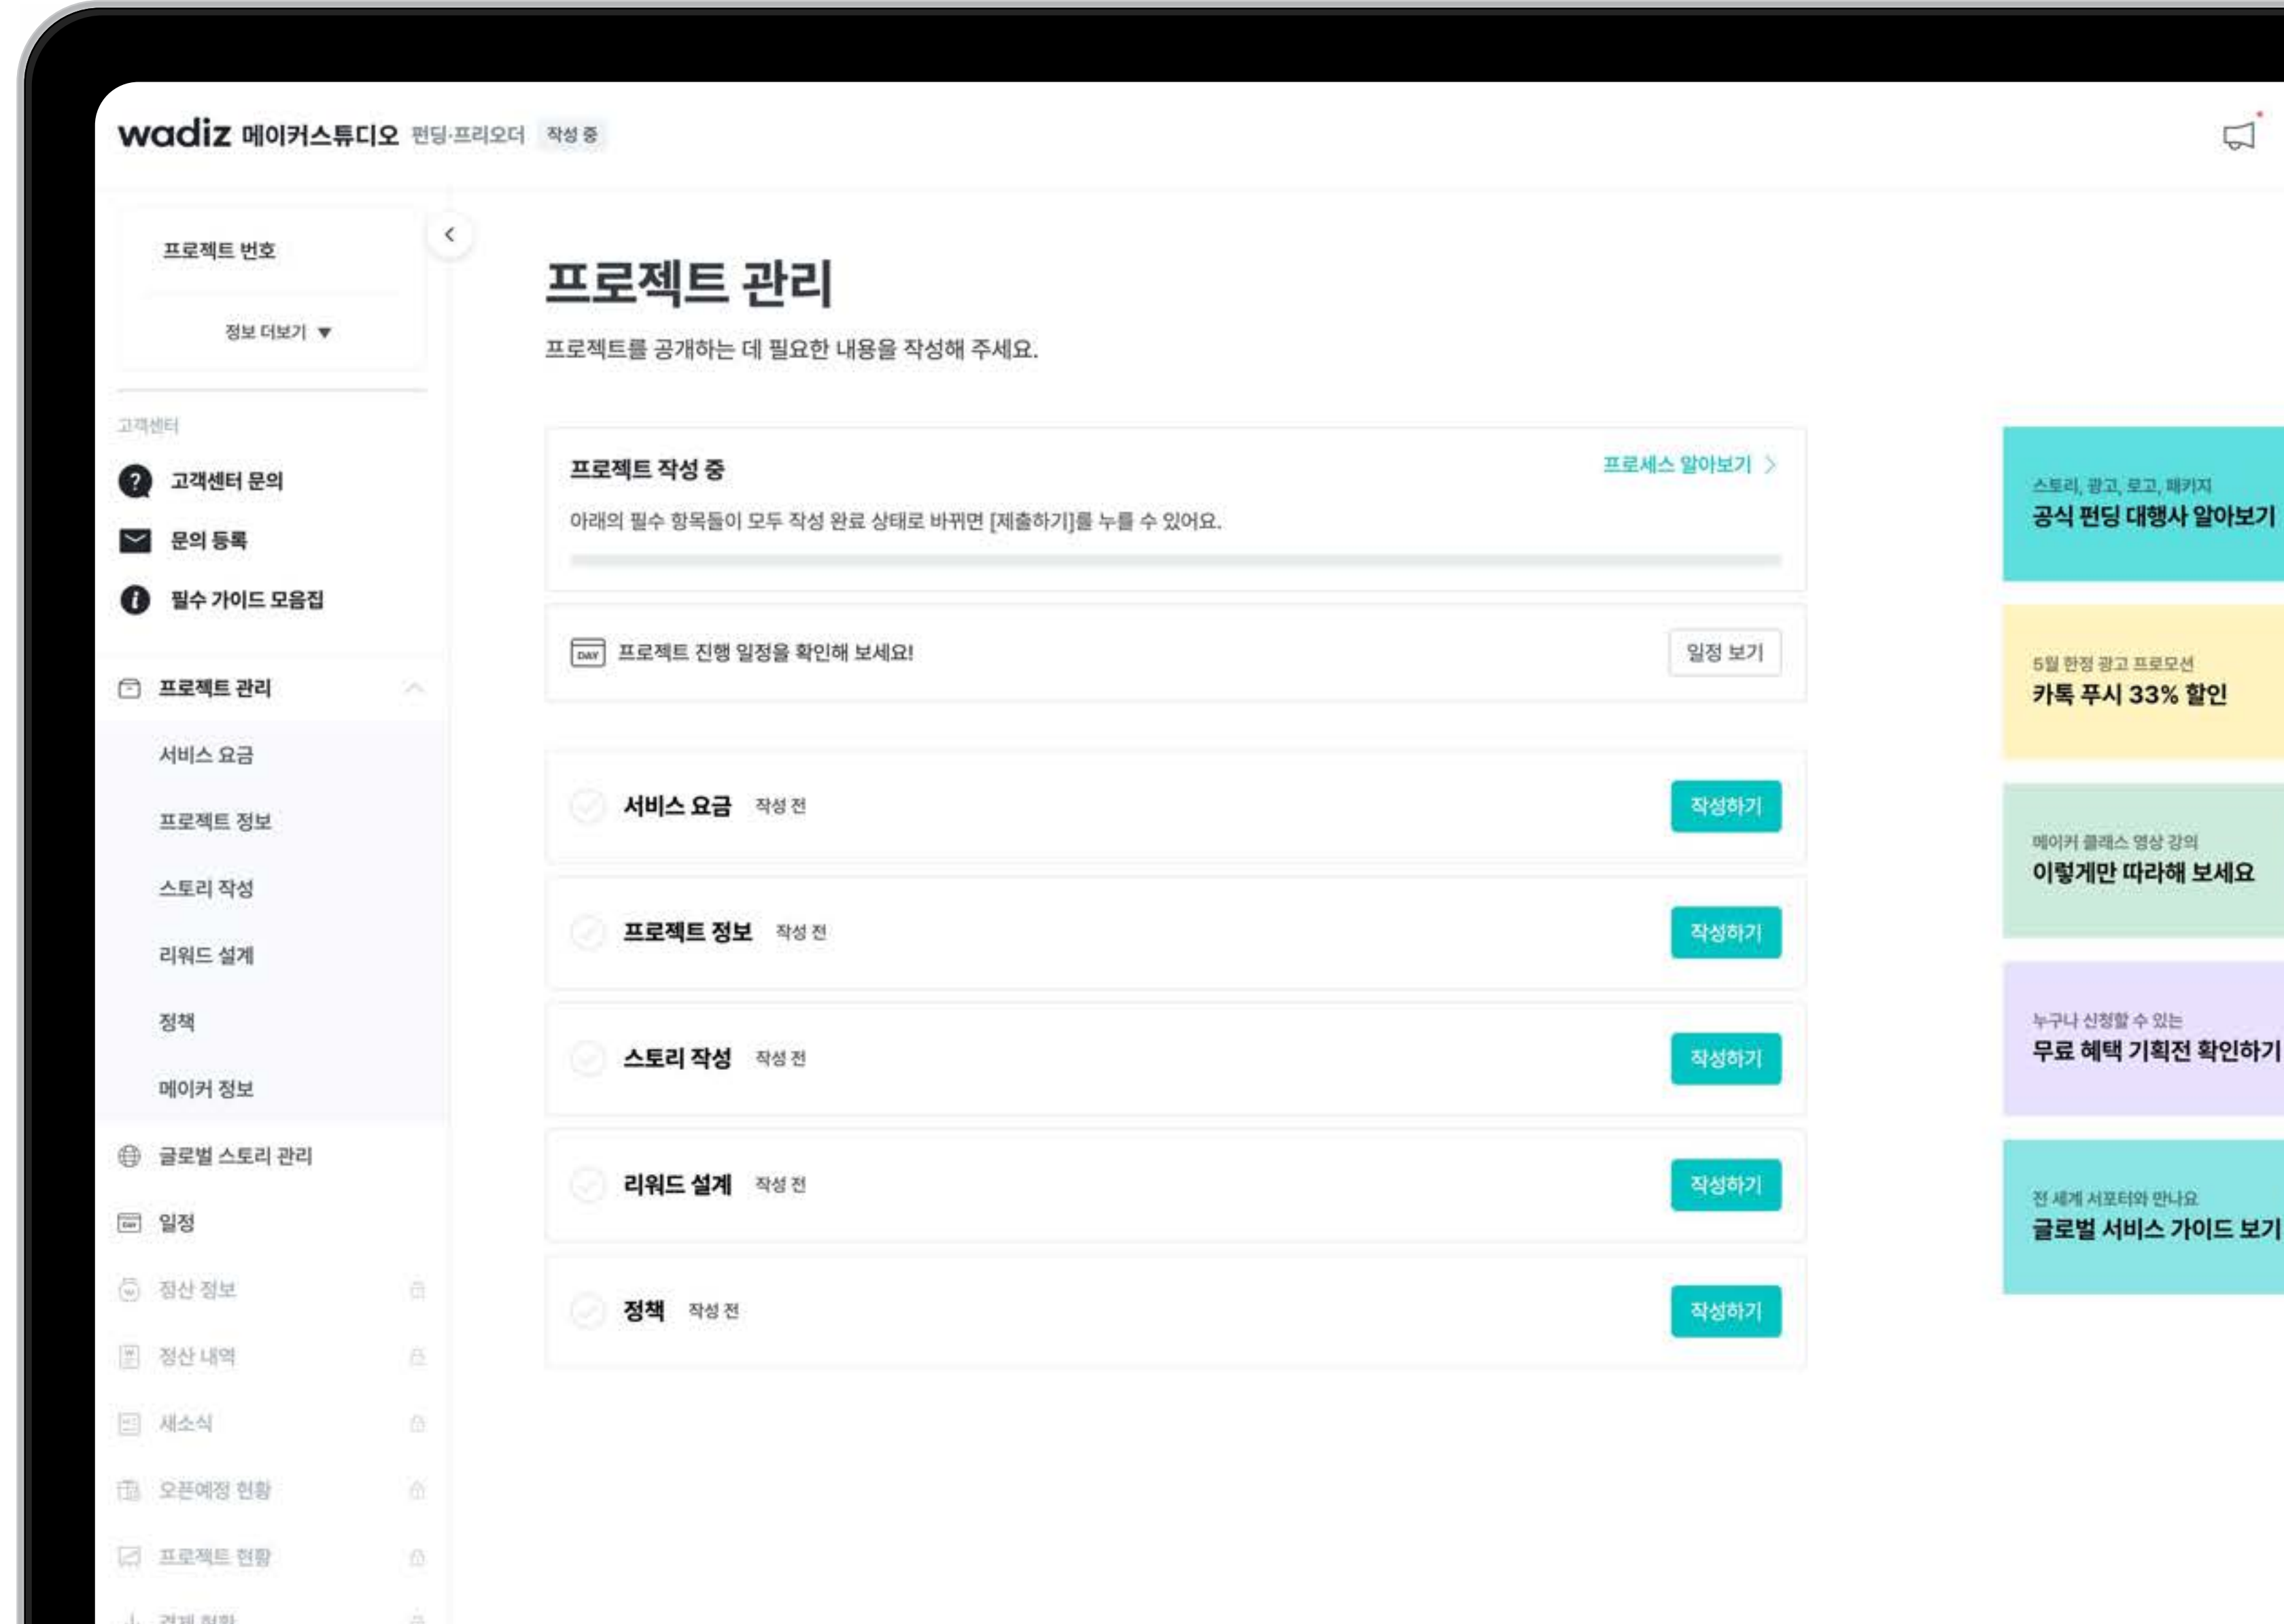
wadiz 메이커스튜디오 펀딩·프리오더 작성 중

프로젝트 번호

정보 더보기 ▼

고객센터

고객센터 문의

문의 등록

필수 가이드 모음집

프로젝트 관리

서비스 요금

프로젝트 정보

스토리 작성

리워드 설계

정책

메이커 정보

글로벌 스토리 관리

일정

정산 정보

정산 내역

새소식

오픈예정 현황

프로젝트 현황

결제 현황

프로젝트 관리

프로젝트를 공개하는 데 필요한 내용을 작성해 주세요.

프로젝트 작성 중

프로세스 알아보기 >

아래의 필수 항목들이 모두 작성 완료 상태로 바뀌면 [제출하기]를 누를 수 있어요.

DAY 프로젝트 진행 일정을 확인해 보세요!

일정 보기

서비스 요금 작성 전 작성하기

프로젝트 정보 작성 전 작성하기

스토리 작성 작성 전 작성하기

리워드 설계 작성 전 작성하기

정책 작성 전 작성하기

스토리, 광고, 로고, 패키지
공식 펀딩 대행사 알아보기

5월 한정 광고 프로모션
카톡 푸시 33% 할인

메이커 클래스 영상 강의
이렇게만 따라해 보세요

누구나 신청할 수 있는
무료 혜택 기획전 확인하기

전 세계 서포터와 만나요
글로벌 서비스 가이드 보기